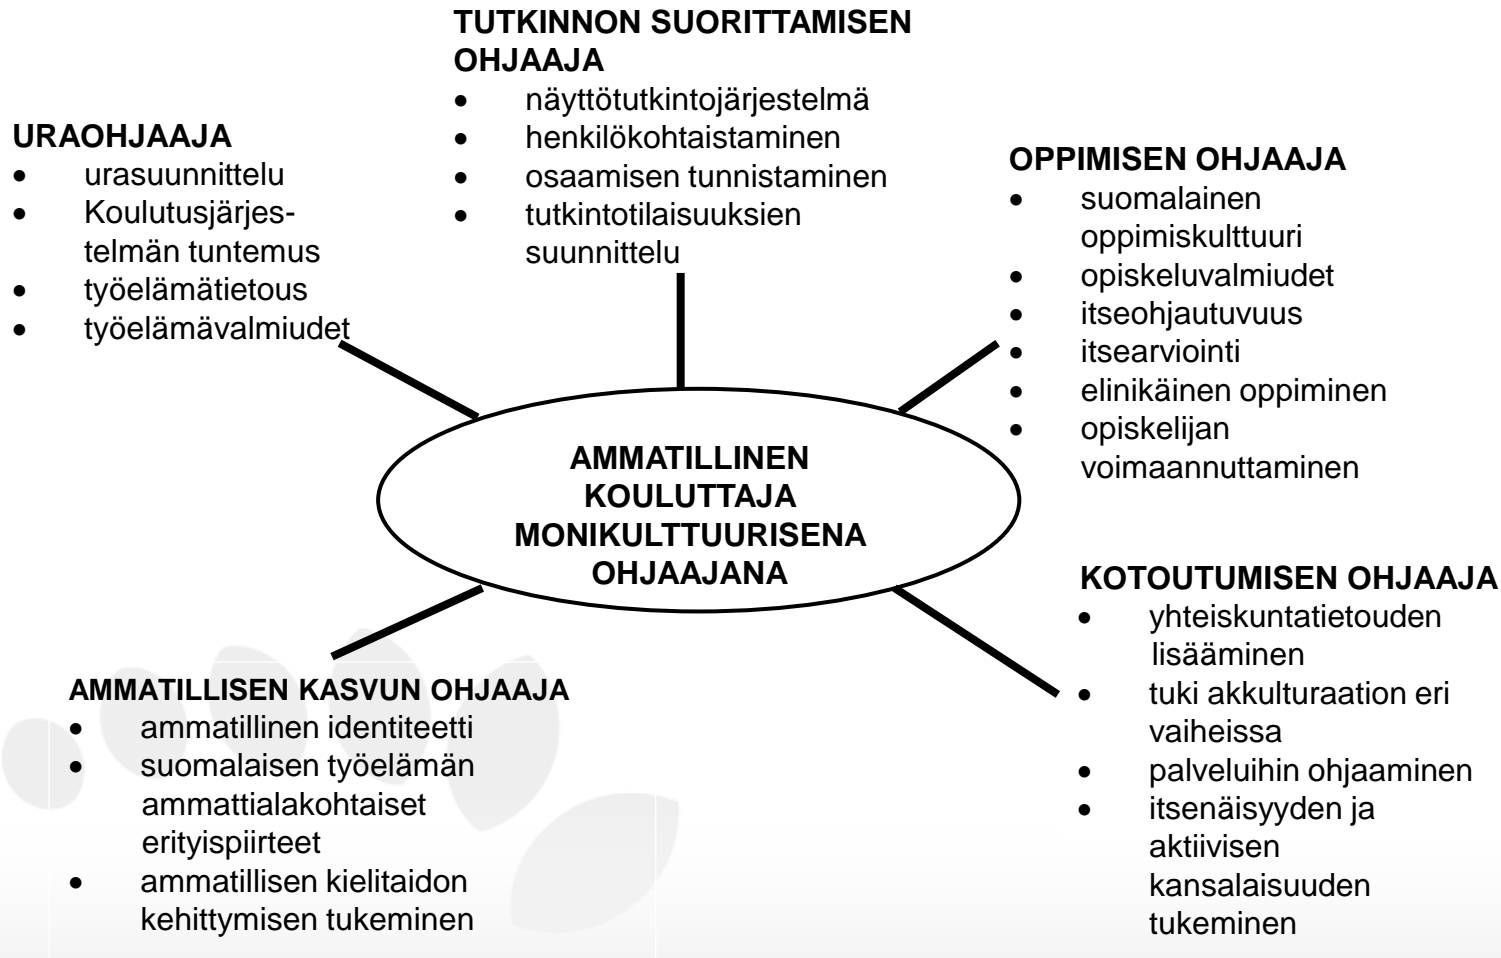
TUTKINNON SUORITTAMISEN OHJAAJA
- näyttötutkintojärjestelmä
- henkilökohtaistaminen
- osaamisen tunnistaminen
- tutkintotilaisuuksien suunnittelu

URAOHJAAJA
- urasuunnittelu
- Koulutusjärjestelmän tuntemus
- työelämätietous
- työelämävalmiudet

OPPIMISEN OHJAAJA
- suomalainen oppimiskulttuuri
- opiskeluvalmiudet
- itseohjautuvuus
- itsearviointi
- elinikäinen oppiminen
- opiskelijan voimaannuttaminen

AMMATILLINEN KOULUTTAJA MONIKULTTUURISENA OHJAAJANA

KOTOUTUMISEN OHJAAJA
- yhteiskuntatietouden lisääminen
- tuki akkulturaation eri vaiheissa
- palveluihin ohjaaminen
- itsenäisyyden ja aktiivisen kansalaisuuden tukeminen

AMMATILLISEN KASVUN OHJAAJA
- ammatillinen identiteetti
- suomalaisen työelämän ammattialakohtaiset erityispiirteet
- ammatillisen kielitaidon kehittymisen tukeminen